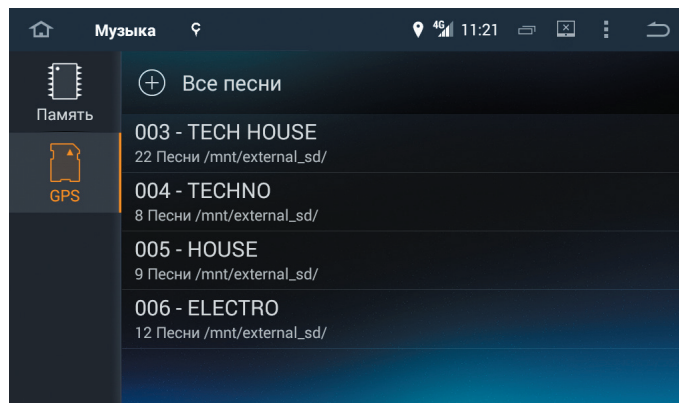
Музыка

4G 11:21

Память

GPS

Все песни

003 - TECH HOUSE
22 Песни /mnt/external_sd/

004 - TECHNO
8 Песни /mnt/external_sd/

005 - HOUSE
9 Песни /mnt/external_sd/

006 - ELECTRO
12 Песни /mnt/external_sd/